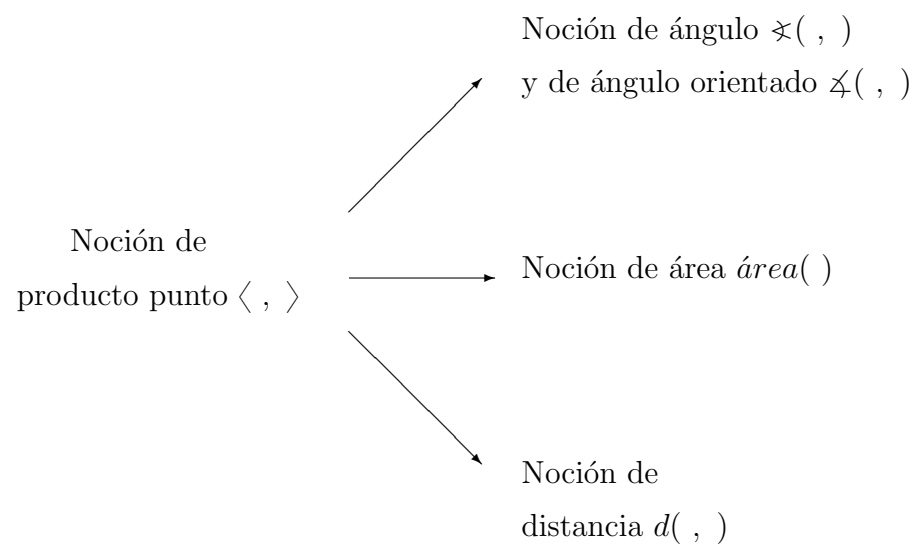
Noción de producto punto $\langle\ ,\ \rangle$

Noción de ángulo $\sphericalangle(\ ,\ )$
y de ángulo orientado $\measuredangle(\ ,\ )$

Noción de área $\acute{a}rea(\ )$

Noción de distancia $d(\ ,\ )$